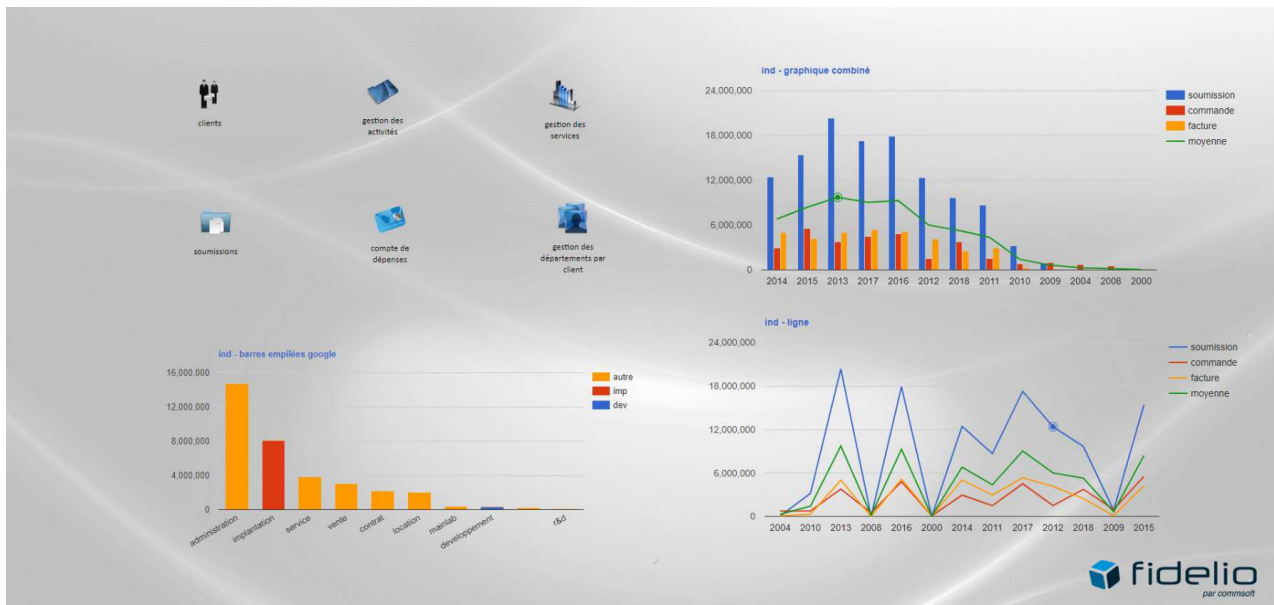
clients

gestion des activités

gestion des services

soumissions

compte de dépenses

gestion des départements par client

ind - graphique combiné

24,000,000
18,000,000
12,000,000
6,000,000
0

2014 2015 2013 2017 2016 2012 2018 2011 2010 2009 2004 2008 2000

soumission
commande
facture
moyenne

ind - barres empilées google

16,000,000
12,000,000
8,000,000
4,000,000
0

administration implantation service vente contrat location mainlab developpement r&d

autre
imp
dev

ind - ligne

24,000,000
18,000,000
12,000,000
6,000,000
0

2004 2010 2013 2008 2016 2000 2014 2011 2017 2012 2018 2009 2015

soumission
commande
facture
moyenne

fidelio
par commsoft